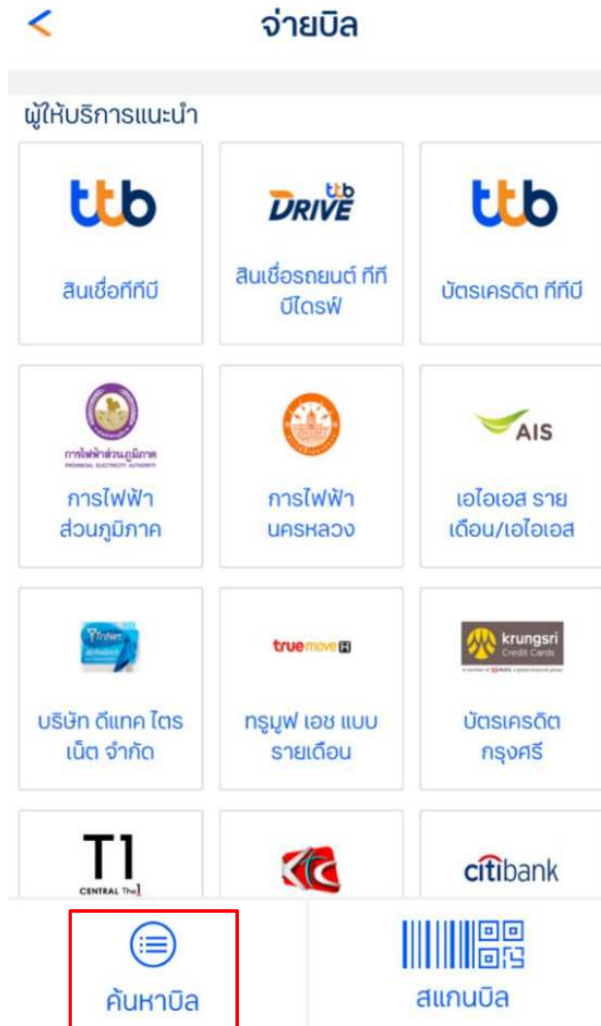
<
จ่ายบิล

ผู้ให้บริการแนะนำ

ttb
สินเชื่อทีทีบี

ttb DRIVE
สินเชื่อรถยนต์ ทีทีบีไดรฟ์

ttb
บัตรเครดิต ทีทีบี

การไฟฟ้าส่วนภูมิภาค PROVINCIAL ELECTRICITY AUTHORITY
การไฟฟ้าส่วนภูมิภาค

การไฟฟ้านครหลวง

AIS
เอไอเอส รายเดือน/เอไอเอส

บริษัท ดีแทค ไตรเน็ต จำกัด

truemove H
ทรูมูฟ เอช แบบรายเดือน

krungsri Credit Cards
บัตรเครดิตกรุงศรี

T1 CENTRAL The 1

KTC

citibank

ค้นหาบิล

สแกนบิล